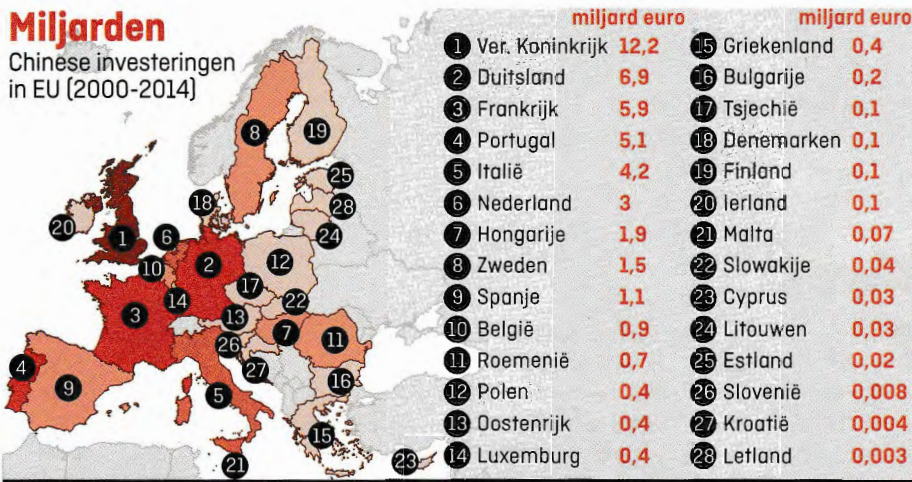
Miljarden
Chinese investeringen in EU (2000-2014)

| | miljard euro | | miljard euro |
|---|---|---|---|
| 1 Ver. Koninkrijk | 12,2 | 15 Griekenland | 0,4 |
| 2 Duitsland | 6,9 | 16 Bulgarije | 0,2 |
| 3 Frankrijk | 5,9 | 17 Tsjechië | 0,1 |
| 4 Portugal | 5,1 | 18 Denemarken | 0,1 |
| 5 Italië | 4,2 | 19 Finland | 0,1 |
| 6 Nederland | 3 | 20 Ierland | 0,1 |
| 7 Hongarije | 1,9 | 21 Malta | 0,07 |
| 8 Zweden | 1,5 | 22 Slowakije | 0,04 |
| 9 Spanje | 1,1 | 23 Cyprus | 0,03 |
| 10 België | 0,9 | 24 Litouwen | 0,03 |
| 11 Roemenië | 0,7 | 25 Estland | 0,02 |
| 12 Polen | 0,4 | 26 Slovenië | 0,008 |
| 13 Oostenrijk | 0,4 | 27 Kroatië | 0,004 |
| 14 Luxemburg | 0,4 | 28 Letland | 0,003 |

8 19 25 28 18 20 1 6 24 2 12 10 17 22 14 3 13 7 11 26 27 4 9 5 16 15 21 23